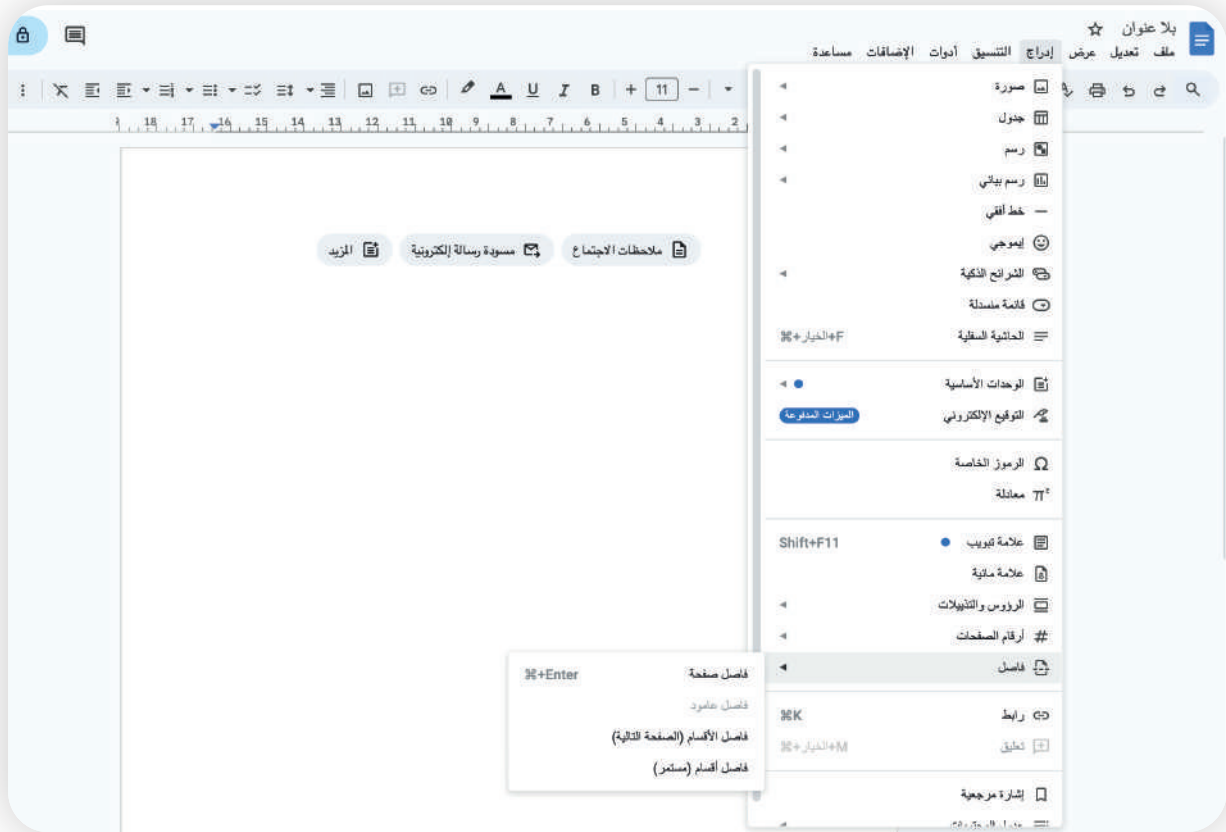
بلا عنوان

ملف تعديل عرض إدراج التنسيق أدوات الإضافات مساعدة

11

18 17 16 15 14 13 12 11 10 9 8 7 6 5 4 3 2

ملاحظات الاجتماع مسودة رسالة إلكترونية المزيد

صورة
جدول
رسم
رسم بياني
خط أفقي
إيموجي
الشرائح الذكية
قائمة منسدلة
الحاشية السفلية ⌘+الخيار+F

الوحدات الأساسية
التوقيع الإلكتروني الميزات المدفوعة

الرموز الخاصة
معادلة

علامة تبويب Shift+F11
علامة مائية
الرؤوس والتذييلات
أرقام الصفحات
فاصل

رابط ⌘K
تعليق ⌘+الخيار+M

إشارة مرجعية
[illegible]

فاصل صفحة ⌘+Enter
فاصل عامود
فاصل الأقسام (الصفحة التالية)
فاصل أقسام (مستمر)